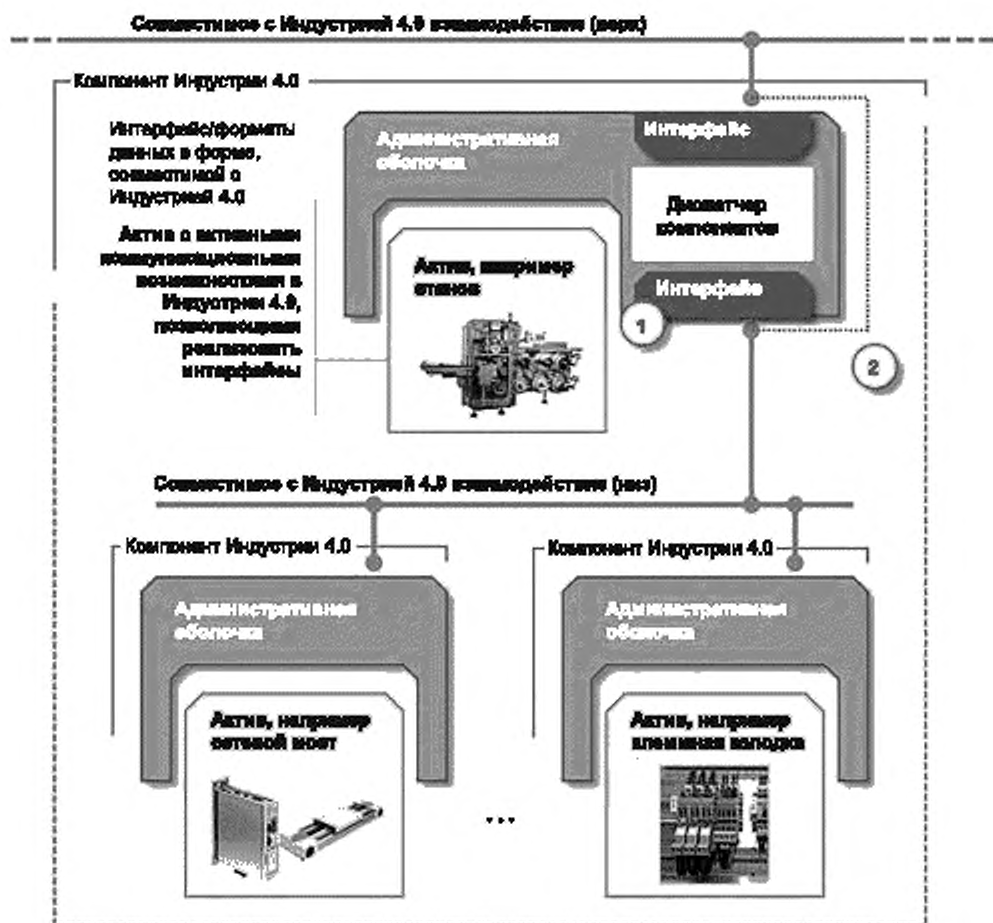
Совместимое с Индустрией 4.0 взаимодействие (верх)

Компонент Индустрии 4.0

Интерфейс/форматы данных в форме, совместимой с Индустрией 4.0

Актив с активными коммуникационными возможностями в Индустрии 4.0, позволяющими реализовать интерфейсы

Административная оболочка

Интерфейс

Диспетчер компонентов

Актив, например станок

Интерфейс

1

2

Совместимое с Индустрией 4.0 взаимодействие (низ)

Компонент Индустрии 4.0

Административная оболочка

Актив, например сетевой мост

Компонент Индустрии 4.0

Административная оболочка

Актив, например клеммная колодка

...